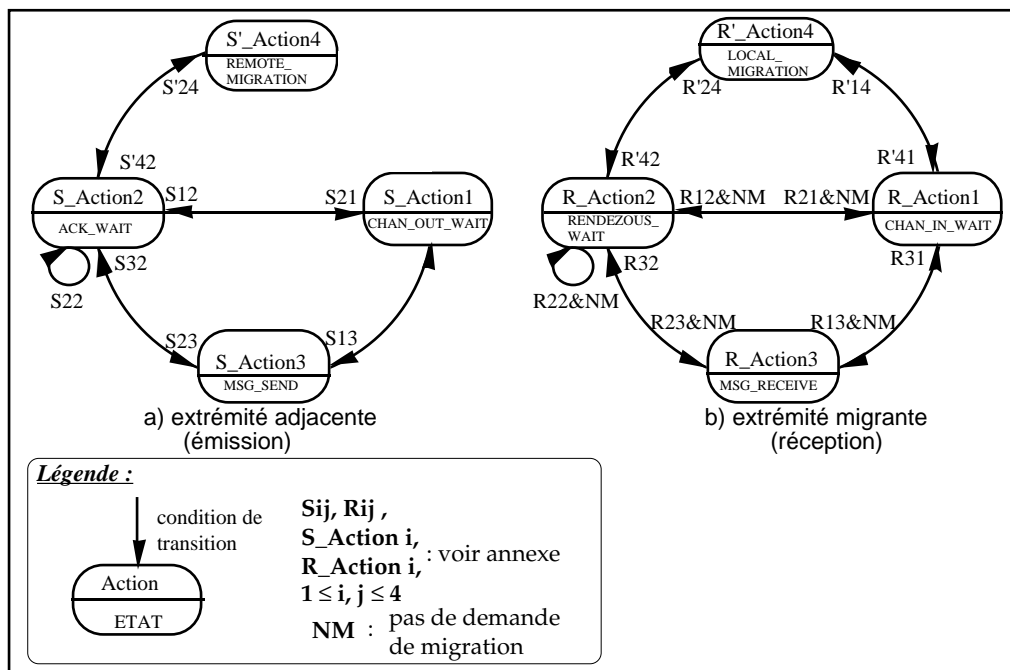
S'_Action4
REMOTE_MIGRATION
S'24
S'42
S_Action2
ACK_WAIT
S12
S21
S_Action1
CHAN_OUT_WAIT
S32
S22
S23
S13
S_Action3
MSG_SEND
a) extrémité adjacente
(émission)

R'_Action4
LOCAL_MIGRATION
R'24
R'14
R'42
R'41
R_Action2
RENDEZOUS_WAIT
R12&NM
R21&NM
R_Action1
CHAN_IN_WAIT
R32
R31
R22&NM
R23&NM
R13&NM
R_Action3
MSG_RECEIVE
b) extrémité migrante
(réception)

Légende :
condition de transition
Action
ETAT
Sij, Rij ,
S_Action i,
R_Action i,
$1 \leq i, j \leq 4$
: voir annexe
NM : pas de demande de migration